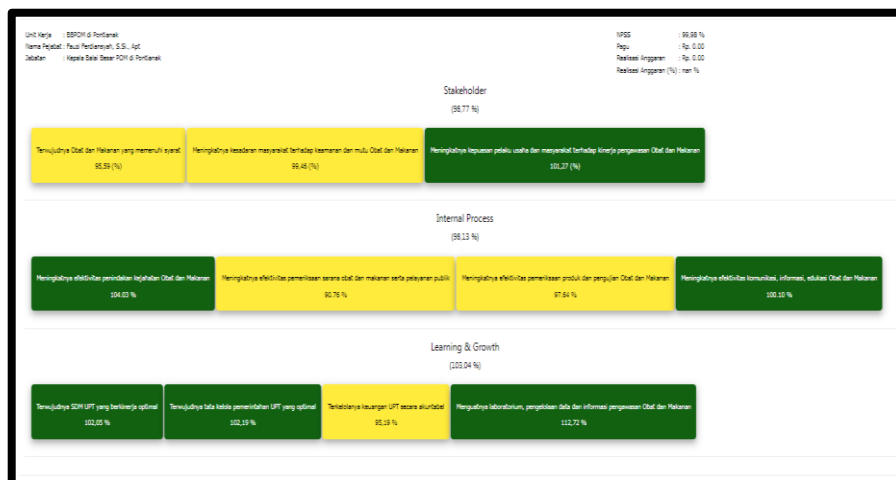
Unit Kerja : BBPOM di Pontianak
Nama Pejabat : Fauzi Ferdiansyah, S.Si., Apt
Jabatan : Kepala Balai Besar POM di Pontianak

NPSS : 99,98 %
Pagu : Rp. 0.00
Realisasi Anggaran : Rp. 0.00
Realisasi Anggaran (%) : nan %

Stakeholder
(98,77 %)

Terwujudnya Obat dan Makanan yang memenuhi syarat
95,59 (%)

Meningkatnya kesadaran masyarakat terhadap keamanan dan mutu Obat dan Makanan
99,46 (%)

Meningkatnya kepuasan pelaku usaha dan masyarakat terhadap kinerja pengawasan Obat dan Makanan
101,27 (%)

Internal Process
(98,13 %)

Meningkatnya efektivitas penindakan kejahatan Obat dan Makanan
104.03 %

Meningkatnya efektivitas pemeriksaan sarana obat dan makanan serta pelayanan publik
90.76 %

Meningkatnya efektivitas pemeriksaan produk dan pengujian Obat dan Makanan
97.64 %

Meningkatnya efektivitas komunikasi, informasi, edukasi Obat dan Makanan
100.10 %

Learning & Growth
(103,04 %)

Terwujudnya SDM UPT yang berkinerja optimal
102,05 %

Terwujudnya tata kelola pemerintahan UPT yang optimal
102,19 %

Terkelolanya keuangan UPT secara akuntabel
95,19 %

Menguatnya laboratorium, pengelolaan data dan informasi pengawasan Obat dan Makanan
112,72 %